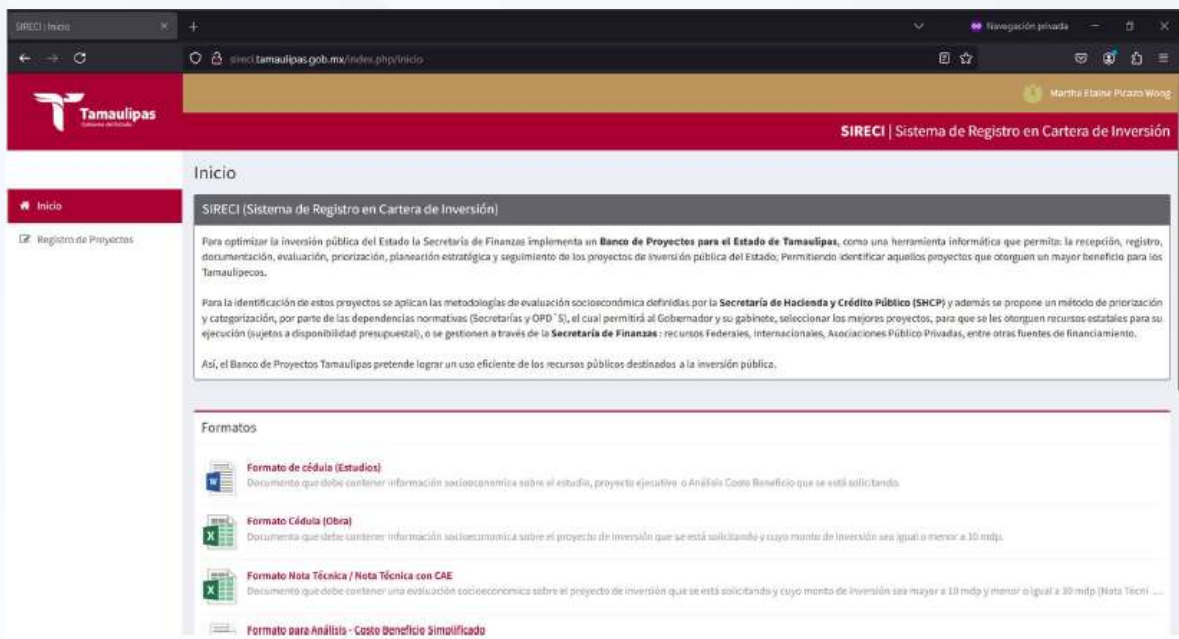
SIRECI | Inicio

Navegación privada

sireci.tamaulipas.gob.mx/index.php/inicio

Tamaulipas
Gobierno del Estado

Martha Elaine Pizano Wong

SIRECI | Sistema de Registro en Cartera de Inversión

Inicio

Inicio

Registro de Proyectos

SIRECI (Sistema de Registro en Cartera de Inversión)

Para optimizar la inversión pública del Estado la Secretaría de Finanzas implementa un **Banco de Proyectos para el Estado de Tamaulipas**, como una herramienta informática que permita: la recepción, registro, documentación, evaluación, priorización, planeación estratégica y seguimiento de los proyectos de inversión pública del Estado; Permitiendo identificar aquellos proyectos que otorguen un mayor beneficio para los Tamaulipecos.

Para la identificación de estos proyectos se aplican las metodologías de evaluación socioeconómica definidas por la **Secretaría de Hacienda y Crédito Público (SHCP)** y además se propone un método de priorización y categorización, por parte de las dependencias normativas (Secretarías y OPD´S), el cual permitirá al Gobernador y su gabinete, seleccionar los mejores proyectos, para que se les otorguen recursos estatales para su ejecución (sujetos a disponibilidad presupuestal), o se gestionen a través de la **Secretaría de Finanzas** : recursos Federales, Internacionales, Asociaciones Público Privadas, entre otras fuentes de financiamiento.

Así, el Banco de Proyectos Tamaulipas pretende lograr un uso eficiente de los recursos públicos destinados a la inversión pública.

Formatos

Formato de cédula (Estudios)
Documento que debe contener información socioeconómica sobre el estudio, proyecto ejecutivo o Análisis Costo Beneficio que se está solicitando.

Formato Cédula (Obra)
Documento que debe contener información socioeconómica sobre el proyecto de inversión que se está solicitando y cuyo monto de inversión sea igual o menor a 10 mdp.

Formato Nota Técnica / Nota Técnica con CAE
Documento que debe contener una evaluación socioeconómica sobre el proyecto de inversión que se está solicitando y cuyo monto de inversión sea mayor a 10 mdp y menor o igual a 30 mdp (Nota Técni ...

Formato para Análisis - Costo Beneficio Simplificado